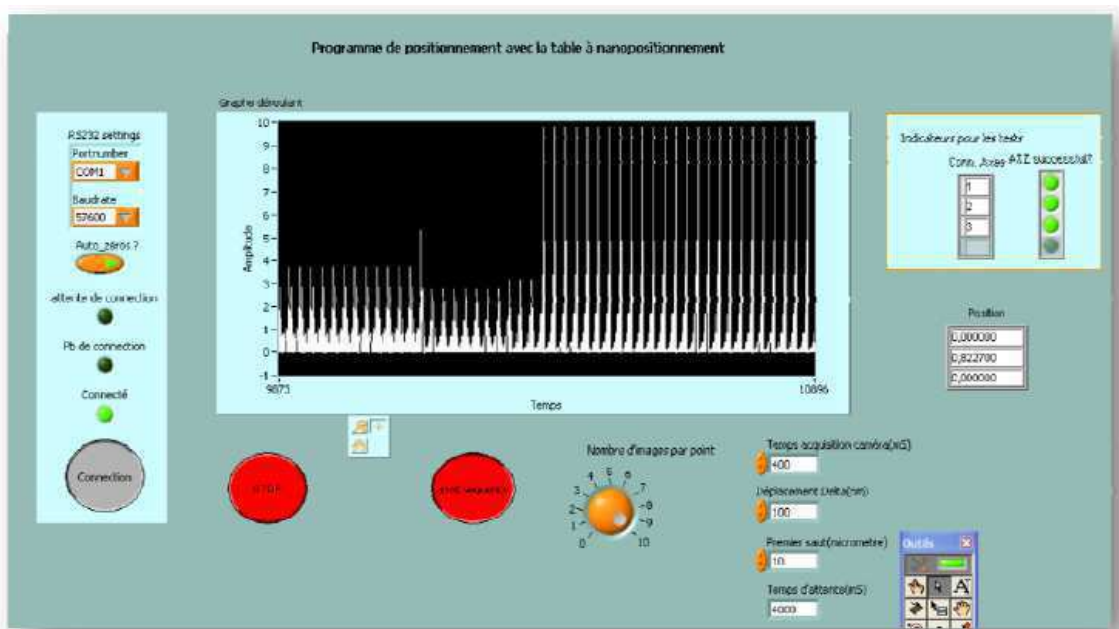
Programme de positionnement avec la table à nanopositionnement

RS232 settings
Portnumber
COM1
Baudrate
57600
Auto_zéros ?
attente de connection
Pb de connection
Connecté
Connection

Graphe déroulant
10
9
8
7
6
5
4
3
2
1
0
-1
Amplitude
9873
10896
Temps

STOP
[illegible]

Indicateurs pour les tests
Conn. Axes
A&Z successful?
1
2
3

Position
0,000000
0,822700
0,000000

Nombre d'images par point
0
1
2
3
4
5
6
7
8
9
10

Temps acquisition caméra(mS)
400
Déplacement Delta(nm)
100
Premier saut(micrometre)
10
Temps d'attente(mS)
4000

Outils